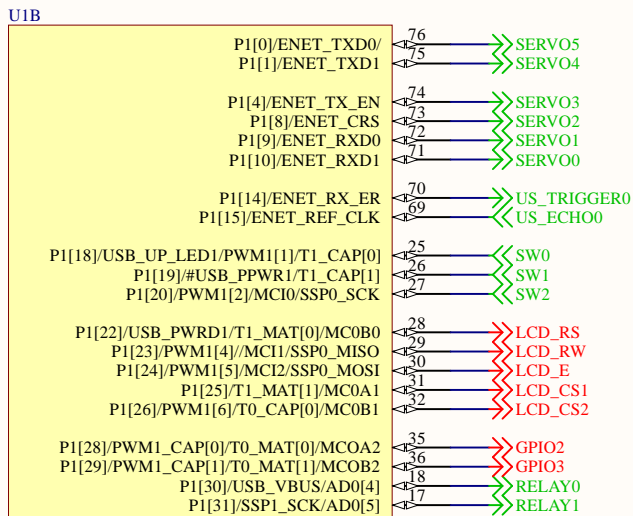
U1B

P1[0]/ENET_TXD0/ 76 SERVO5
P1[1]/ENET_TXD1 75 SERVO4

P1[4]/ENET_TX_EN 74 SERVO3
P1[8]/ENET_CRS 73 SERVO2
P1[9]/ENET_RXD0 72 SERVO1
P1[10]/ENET_RXD1 71 SERVO0

P1[14]/ENET_RX_ER 70 US_TRIGGER0
P1[15]/ENET_REF_CLK 69 US_ECHO0

P1[18]/USB_UP_LED1/PWM1[1]/T1_CAP[0] 25 SW0
P1[19]/#USB_PPWR1/T1_CAP[1] 26 SW1
P1[20]/PWM1[2]/MCI0/SSP0_SCK 27 SW2

P1[22]/USB_PWRD1/T1_MAT[0]/MC0B0 28 LCD_RS
P1[23]/PWM1[4]//MCI1/SSP0_MISO 29 LCD_RW
P1[24]/PWM1[5]/MCI2/SSP0_MOSI 30 LCD_E
P1[25]/T1_MAT[1]/MC0A1 31 LCD_CS1
P1[26]/PWM1[6]/T0_CAP[0]/MC0B1 32 LCD_CS2

P1[28]/PWM1_CAP[0]/T0_MAT[0]/MCOA2 35 GPIO2
P1[29]/PWM1_CAP[1]/T0_MAT[1]/MCOB2 36 GPIO3
P1[30]/USB_VBUS/AD0[4] 18 RELAY0
P1[31]/SSP1_SCK/AD0[5] 17 RELAY1